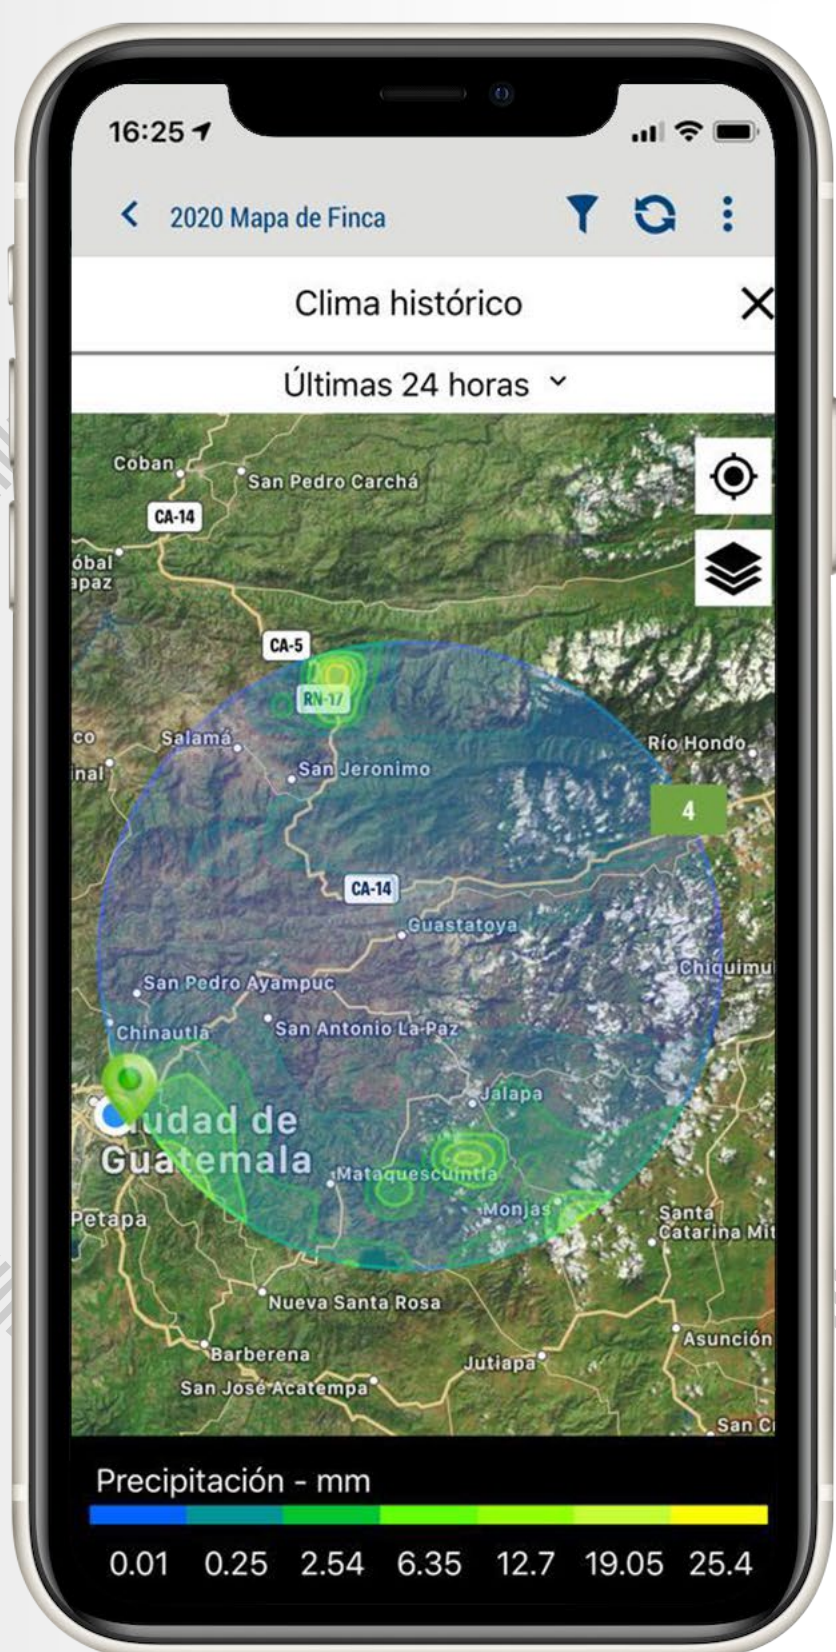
16:25

2020 Mapa de Finca

Clima histórico

Últimas 24 horas

Coban
San Pedro Carchá
CA-14
óbal
apaz
CA-5
RN-17
co
inal
Salamá
San Jeronimo
Río Hondo
4
CA-14
Guastatoya
Chiquimu
San Pedro Ayampuc
Chinautla
San Antonio La Paz
Jalapa
udad de
Guatemala
Mataquescuintla
Petapa
Monjas
Santa
Catarina Mit
Nueva Santa Rosa
Asunción
Barberena
Jutiapa
San José Acatempa
San C

Precipitación - mm
0.01 0.25 2.54 6.35 12.7 19.05 25.4